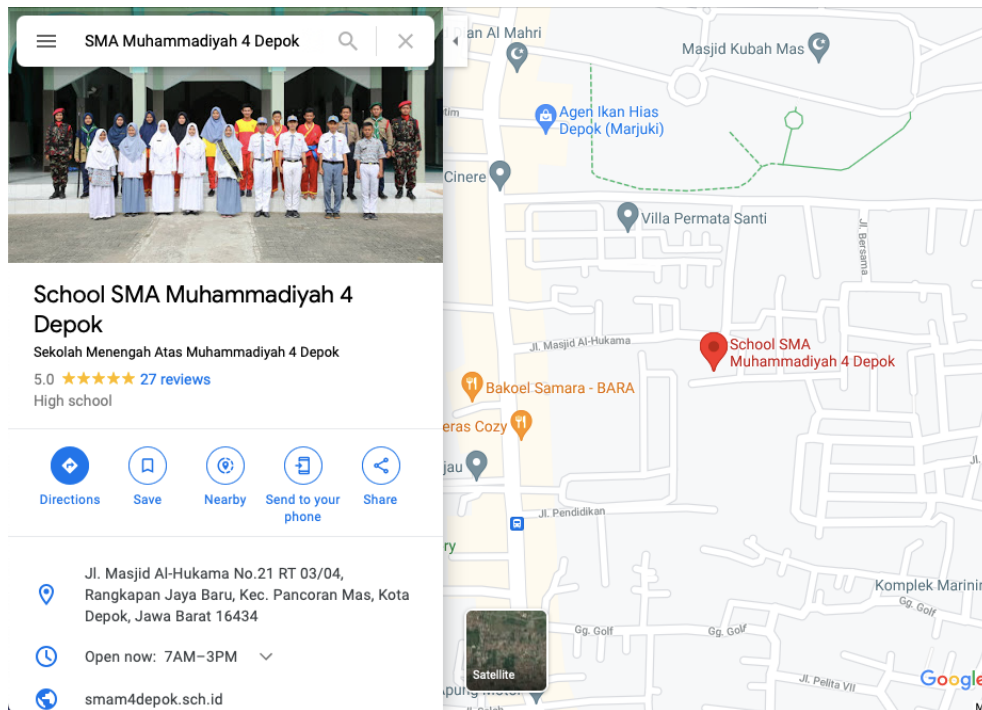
SMA Muhammadiyah 4 Depok

School SMA Muhammadiyah 4 Depok
Sekolah Menengah Atas Muhammadiyah 4 Depok
5.0 ★★★★★ 27 reviews
High school

Directions
Save
Nearby
Send to your phone
Share

Jl. Masjid Al-Hukama No.21 RT 03/04, Rangkapan Jaya Baru, Kec. Pancoran Mas, Kota Depok, Jawa Barat 16434

Open now: 7AM–3PM

smam4depok.sch.id

an Al Mahri
Masjid Kubah Mas
Agen Ikan Hias Depok (Marjuki)
Cinere
Villa Permata Santi
Jl. Bersama
Jl. Masjid Al-Hukama
School SMA Muhammadiyah 4 Depok
Bakoel Samara - BARA
eras Cozy
jau
Jl. Pendidikan
ry
Komplek Marinir
Gg. Golf
Gg. Golf
Gg. Golf
Satellite
Jl. Pelita VII
Google